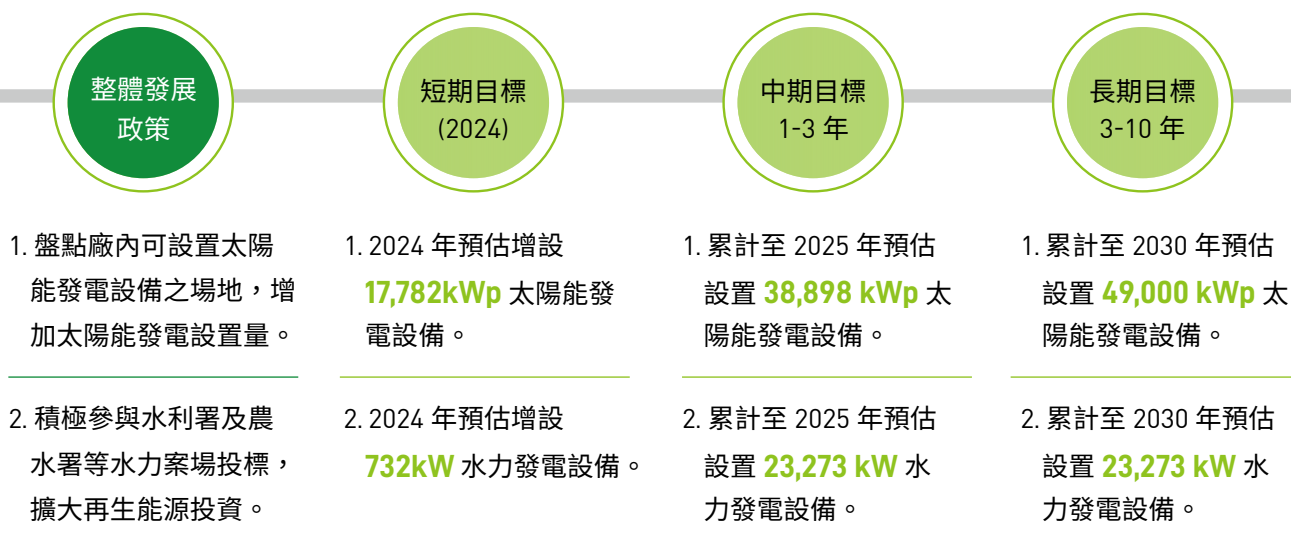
整體發展政策

短期目標 (2024)

中期目標 1-3 年

長期目標 3-10 年

1. 盤點廠內可設置太陽能發電設備之場地，增加太陽能發電設置量量。

2. 積極參與水利署及農水署等水力案場投標，擴大再生能源投資。

1. 2024 年預估增設 17,782kWp 太陽能發電設備。

2. 2024 年預估增設 732kW 水力發電設備。

1. 累計至 2025 年預估設置 38,898 kWp 太陽能發電設備。

2. 累計至 2025 年預估設置 23,273 kW 水力發電設備。

1. 累計至 2030 年預估設置 49,000 kWp 太陽能發電設備。

2. 累計至 2030 年預估設置 23,273 kW 水力發電設備。